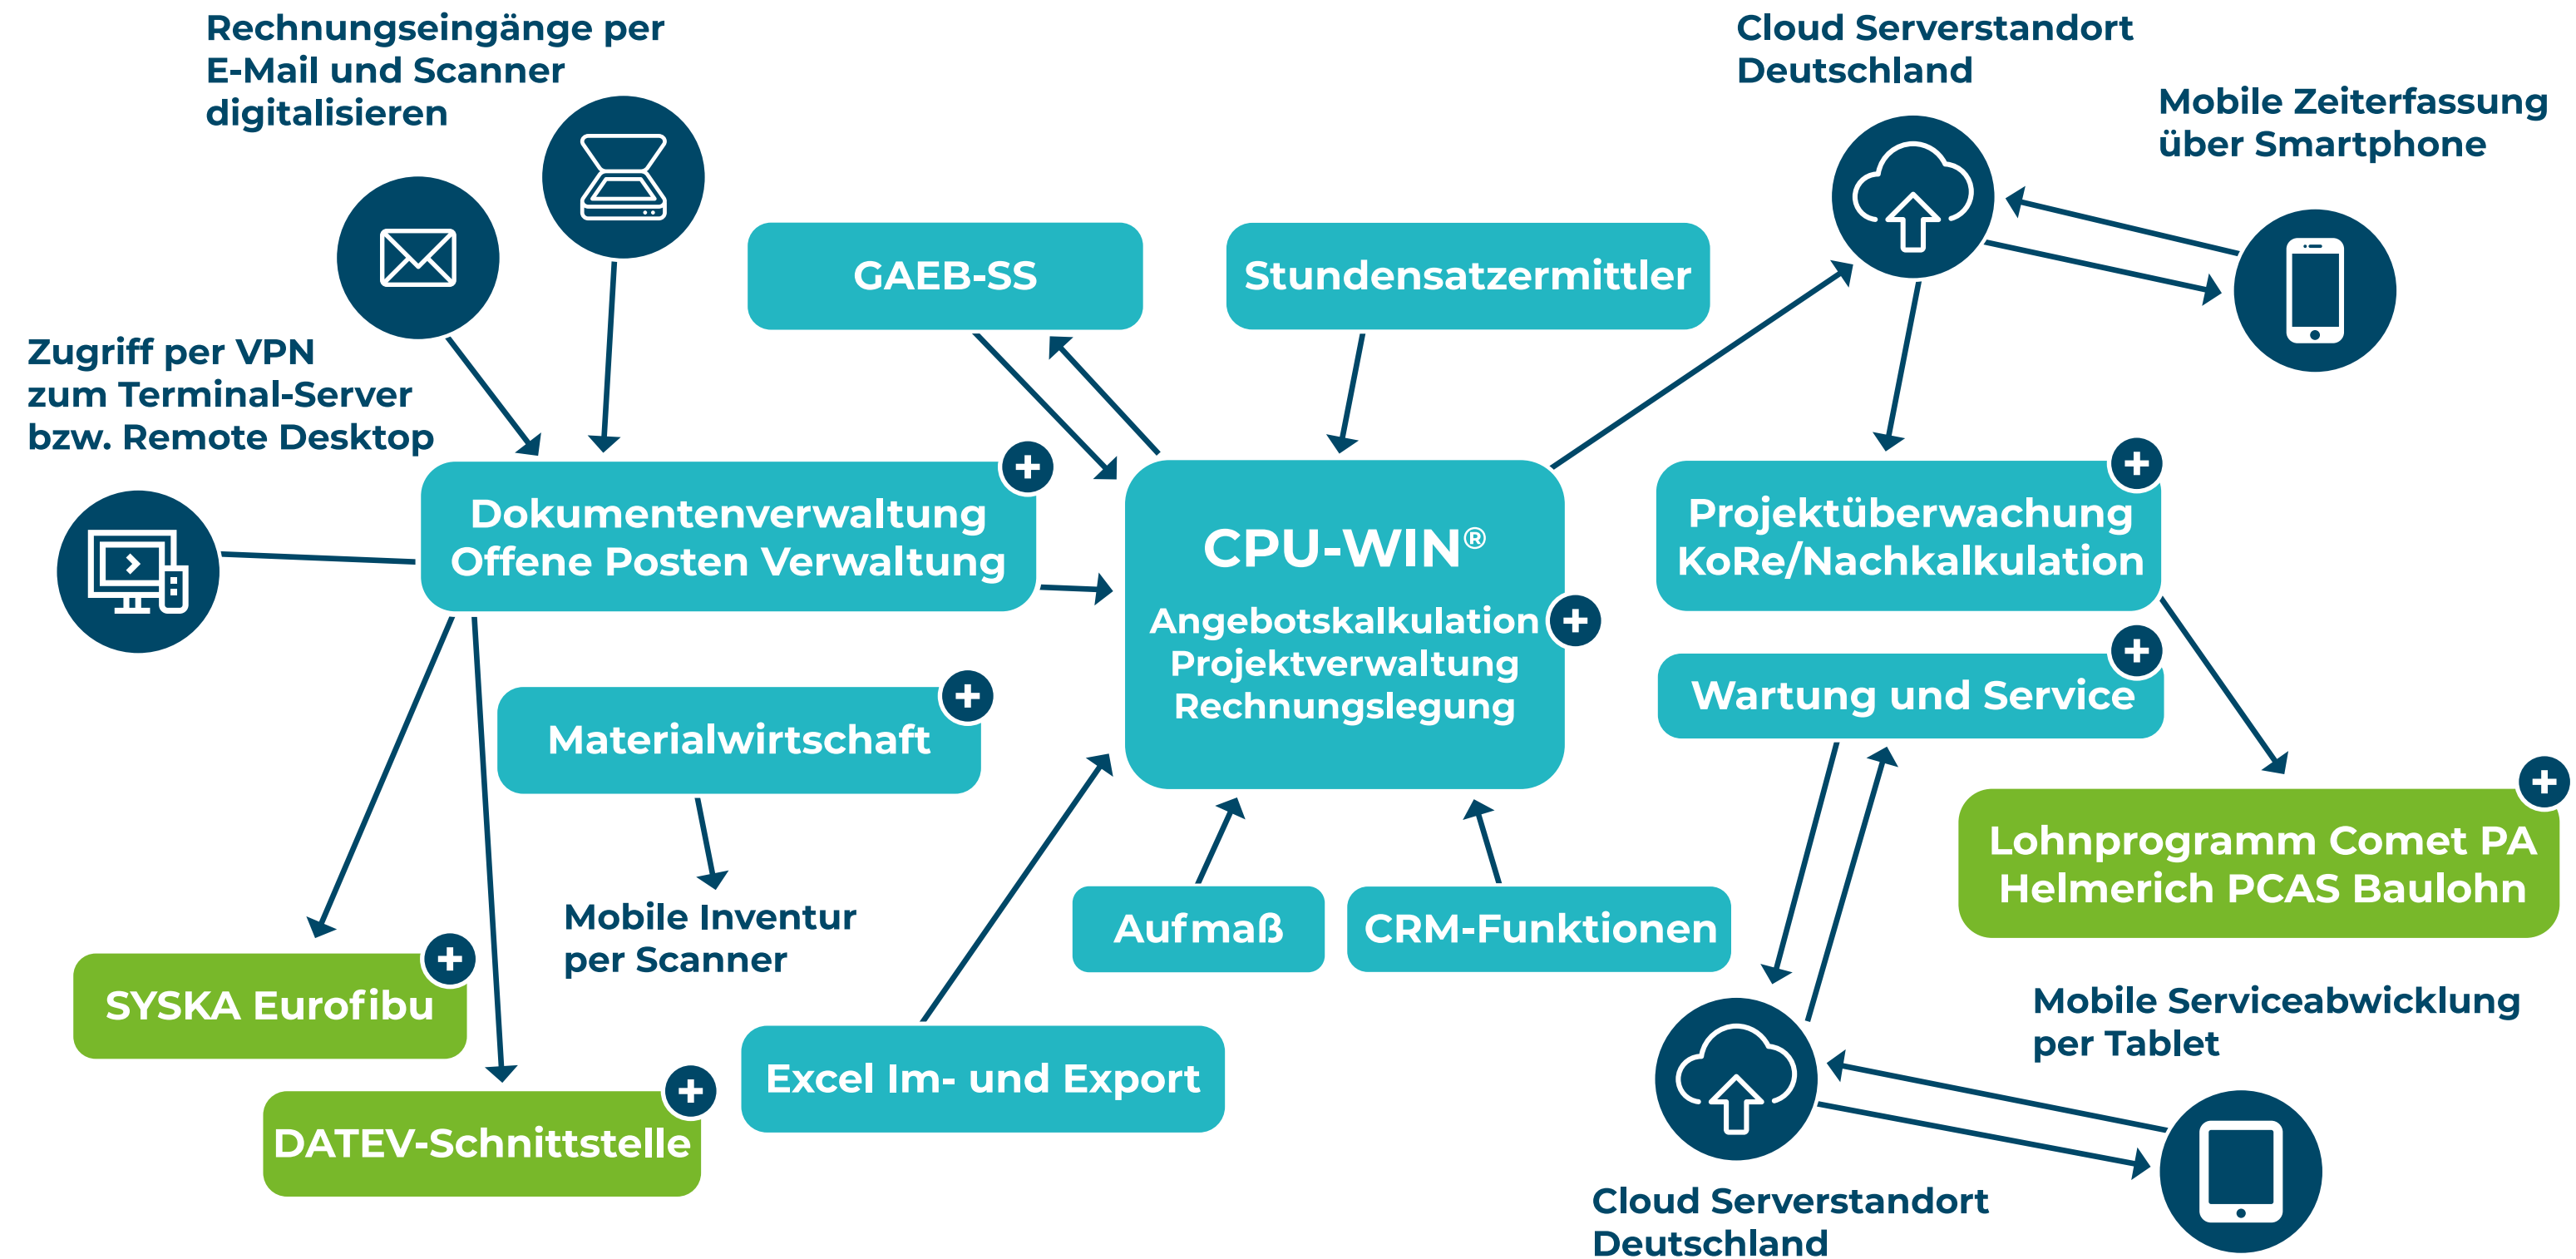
Rechnungseingänge per E-Mail und Scanner digitalisieren

Cloud Serverstandort Deutschland

Mobile Zeiterfassung über Smartphone

GAEB-SS

Stundensatzermittler

Zugriff per VPN zum Terminal-Server bzw. Remote Desktop

Dokumentenverwaltung
Offene Posten Verwaltung

CPU-WIN®
Angebotskalkulation
Projektverwaltung
Rechnungslegung

Projektüberwachung
KoRe/Nachkalkulation

Wartung und Service

Materialwirtschaft

Lohnprogramm Comet PA
Helmerich PCAS Baulohn

Mobile Inventur per Scanner

Aufmaß

CRM-Funktionen

SYSKA Eurofibu

Mobile Serviceabwicklung per Tablet

Excel Im- und Export

DATEV-Schnittstelle

Cloud Serverstandort Deutschland